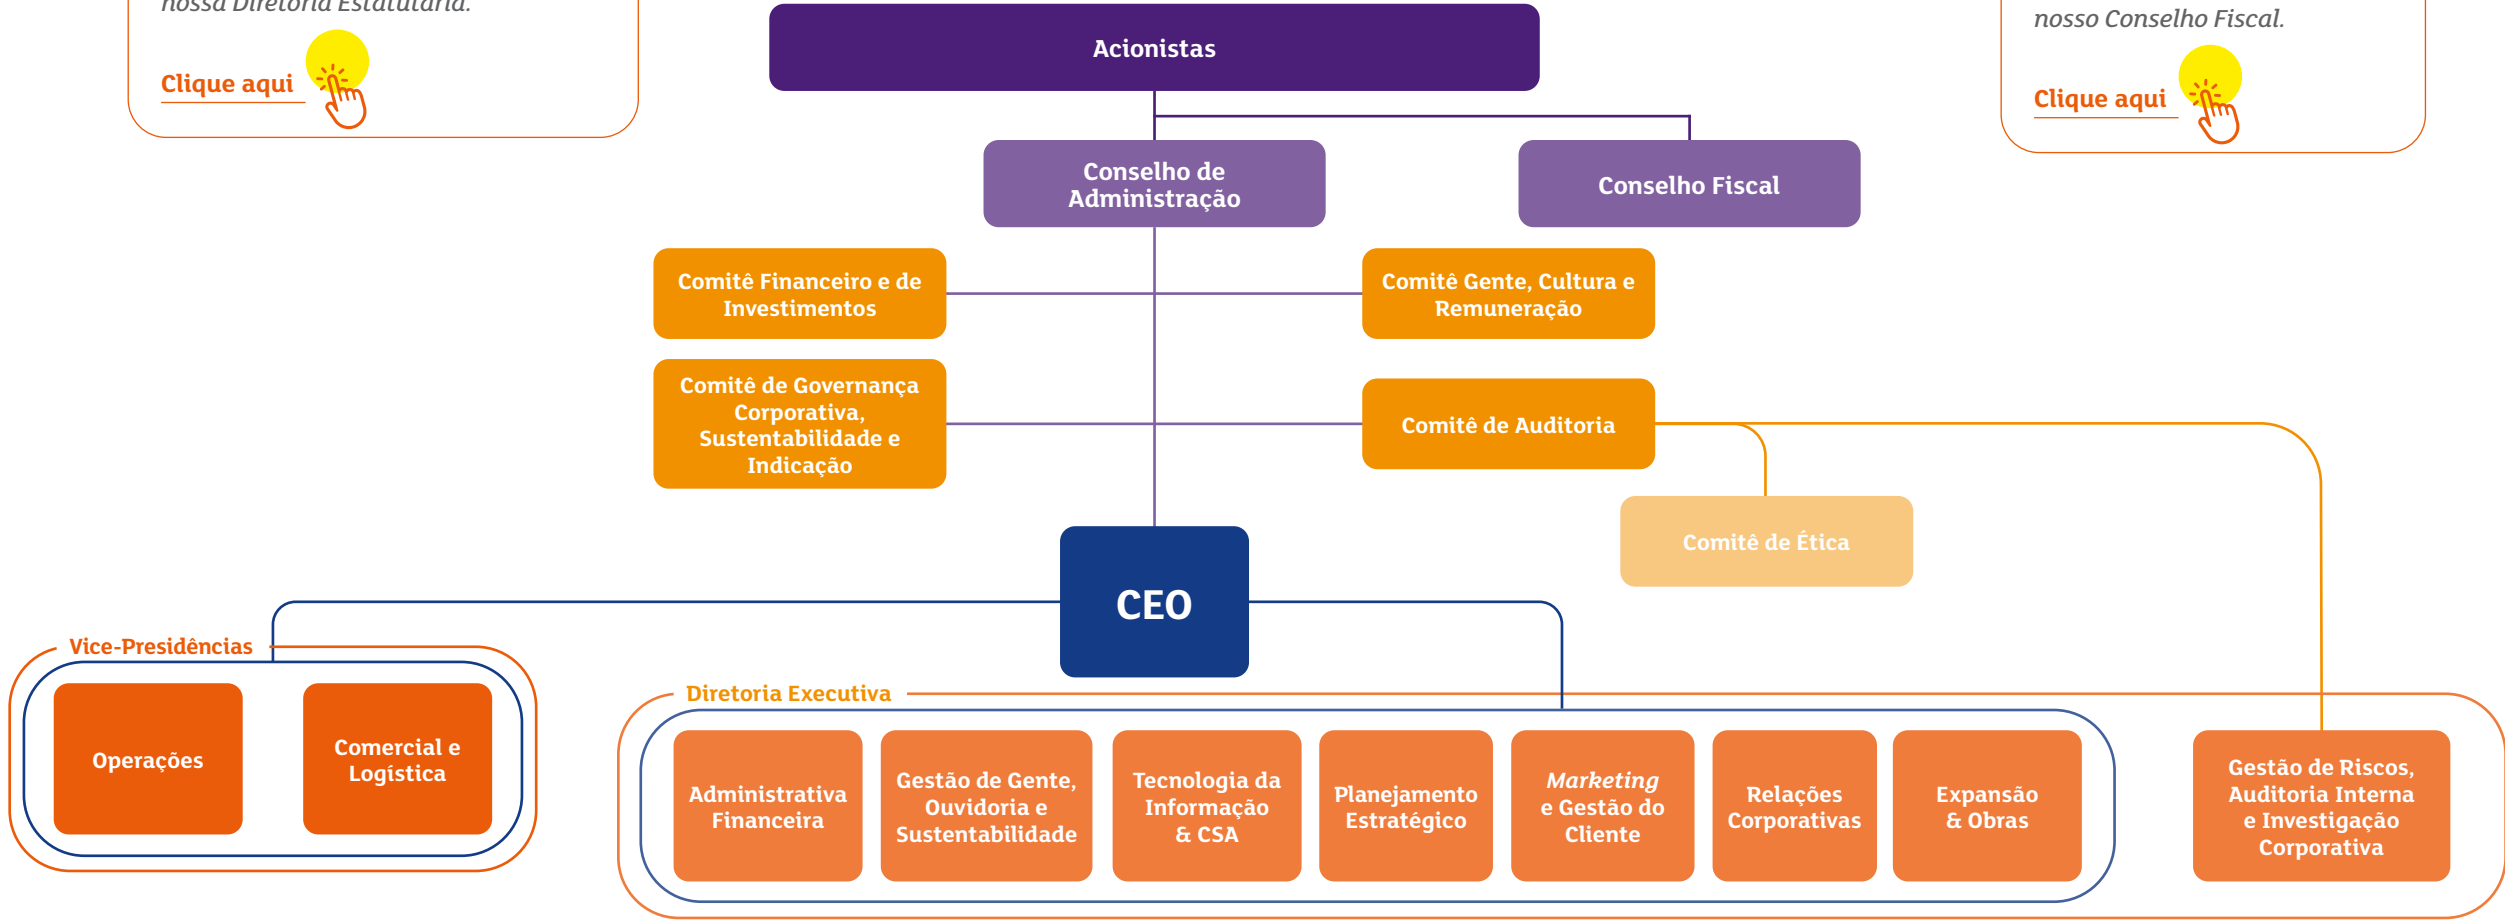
nossa Diretoria Estatutária.

Clique aqui

Acionistas

nosso Conselho Fiscal.

Clique aqui

Conselho de Administração

Conselho Fiscal

Comitê Financeiro e de Investimentos

Comitê Gente, Cultura e Remuneração

Comitê de Governança Corporativa, Sustentabilidade e Indicação

Comitê de Auditoria

Comitê de Ética

CEO

Vice-Presidências

Operações

Comercial e Logística

Diretoria Executiva

Administrativa Financeira

Gestão de Gente, Ouvidoria e Sustentabilidade

Tecnologia da Informação & CSA

Planejamento Estratégico

Marketing e Gestão do Cliente

Relações Corporativas

Expansão & Obras

Gestão de Riscos, Auditoria Interna e Investigação Corporativa